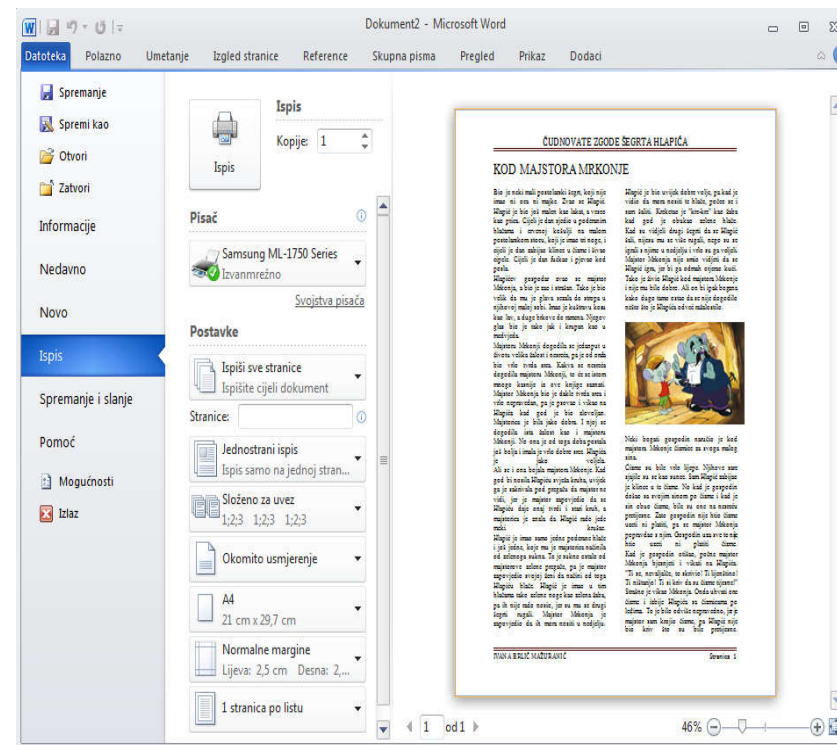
Dokument2 - Microsoft Word

Datoteka Polazno Umetanje Izgled stranice Reference Skupna pisma Pregled Prikaz Dodaci

Spremanje
Spremi kao
Otvori
Zatvori
Informacije
Nedavno
Novo
Ispis
Spremanje i slanje
Pomoć
Mogućnosti
Izlaz

Ispis
Kopije: 1
Ispis

Pisač
Samsung ML-1750 Series
Izvanmrežno
Svojstva pisača

Postavke
Ispiši sve stranice
Ispišite cijeli dokument
Stranice:
Jednostrani ispis
Ispis samo na jednoj stran...
Složeno za uvez
1;2;3 1;2;3 1;2;3
Okomito usmjerenje
A4
21 cm x 29,7 cm
Normalne margine
Lijeva: 2,5 cm Desna: 2,...
1 stranica po listu

ČUDNOVATE ZGODE ŠEGRTA HLAPIĆA

KOD MAJSTORA MRKONJE

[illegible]

IVANA BRLIĆ MAŽURANIĆ
Stranica 1

1 od 1
46%